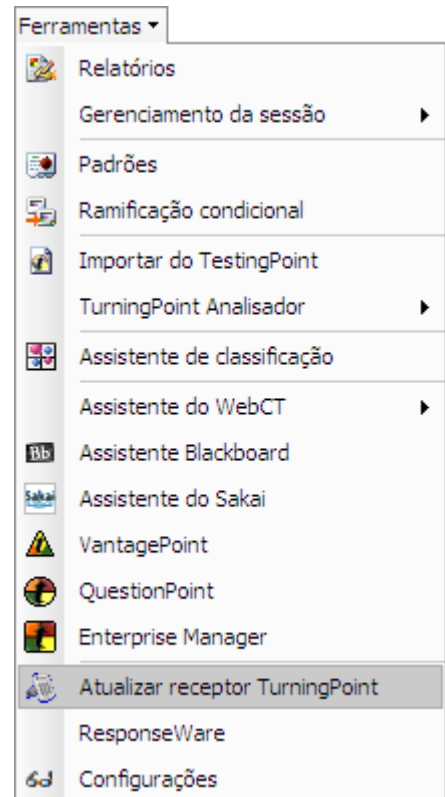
Ferramentas ▾

Relatórios

Gerenciamento da sessão

Padrões

Ramificação condicional

Importar do TestingPoint

TurningPoint Analisador

Assistente de classificação

Assistente do WebCT

Bb Assistente Blackboard

Sakai Assistente do Sakai

VantagePoint

QuestionPoint

Enterprise Manager

Atualizar receptor TurningPoint

ResponseWare

Configurações